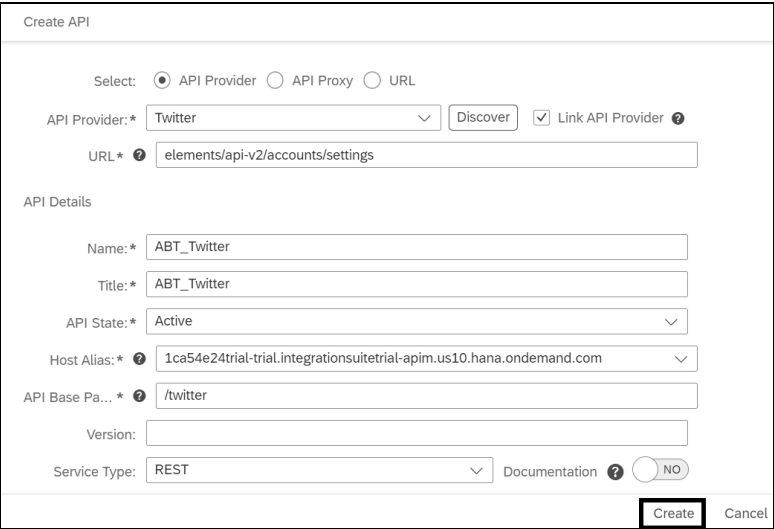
Create API

Select: API Provider API Proxy URL

API Provider:* Twitter Discover Link API Provider

URL* elements/api-v2/accounts/settings

API Details

Name:* ABT_Twitter

Title:* ABT_Twitter

API State:* Active

Host Alias:* 1ca54e24trial-trial.integrationsuitetrial-apim.us10.hana.ondemand.com

API Base Pa...* /twitter

Version:

Service Type: REST Documentation NO

Create Cancel